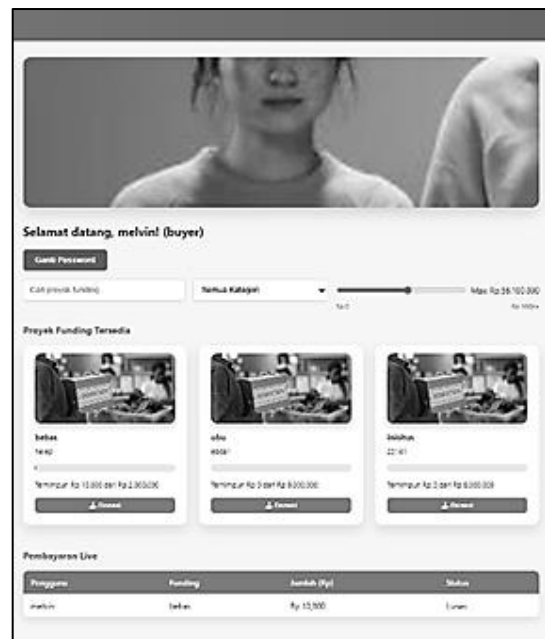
Selamat datang, melvin! (buyer)

Ganti Password

Cari proyek funding

Semua Kategori

Max: Rp 56.160.990

Rp 0

Rp 100jt+

Proyek Funding Tersedia

bebas

hkskl

Terkumpul: Rp 10.000 dari Rp 2.000.000

Donasi

sbu

ebdar

Terkumpul: Rp 0 dari Rp 9.000.000

Donasi

iisisihus

23141

Terkumpul: Rp 0 dari Rp 6.000.000

Donasi

Pembayaran Live

| Pengguna | Funding | Jumlah (Rp) | Status |
|---|---|---|---|
| melvin | bebas | Rp 10.000 | Lunas |